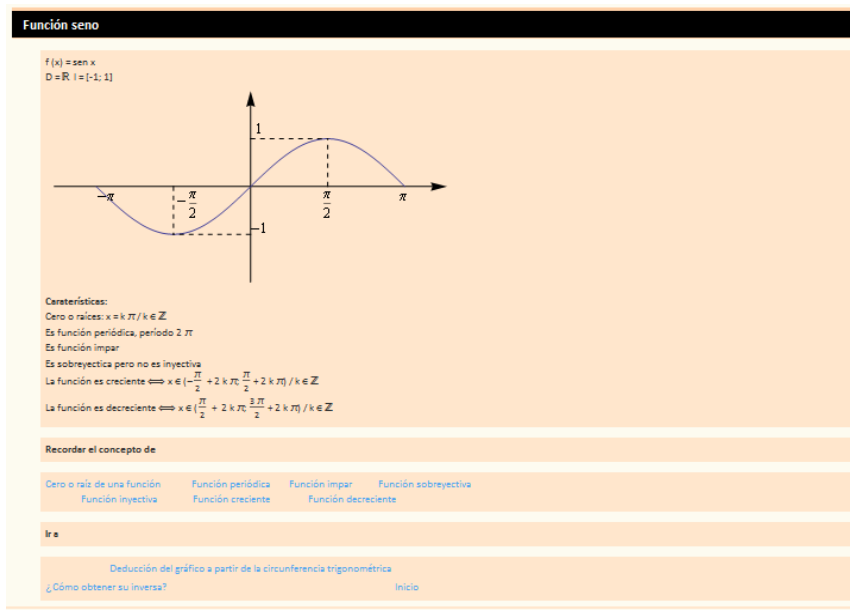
Función seno

f (x) = sen x
D = $\mathbb{R}$ I = [-1; 1]

1
$-\pi$
$-\frac{\pi}{2}$
$\frac{\pi}{2}$
$\pi$
-1

Caraterísticas:
Cero o raíces: x = k $\pi$ / k ∈ $\mathbb{Z}$
Es función periódica, período 2 $\pi$
Es función impar
Es sobreyectica pero no es inyectiva
La función es creciente ⟺ x ∈ $(-\frac{\pi}{2} + 2 k \pi; \frac{\pi}{2} + 2 k \pi)$ / k ∈ $\mathbb{Z}$
La función es decreciente ⟺ x ∈ $(\frac{\pi}{2} + 2 k \pi; \frac{3 \pi}{2} + 2 k \pi)$ / k ∈ $\mathbb{Z}$

Recordar el concepto de

Cero o raíz de una función Función periódica Función impar Función sobreyectiva Función inyectiva Función creciente Función decreciente

Ir a

Deducción del gráfico a partir de la circunferencia trigonométrica
¿Cómo obtener su inversa? Inicio